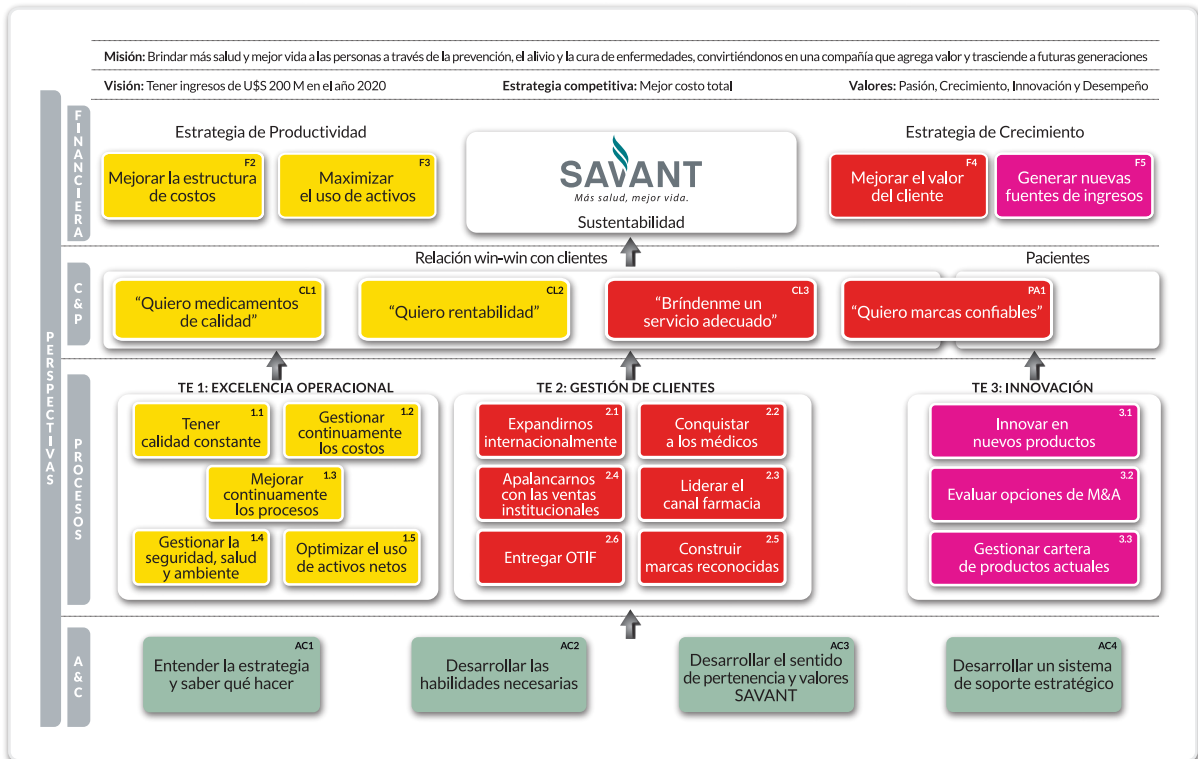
**Misión:** Brindar más salud y mejor vida a las personas a través de la prevención, el alivio y la cura de enfermedades, convirtiéndonos en una compañía que agrega valor y trasciende a futuras generaciones

**Visión:** Tener ingresos de U$S 200 M en el año 2020 | **Estrategia competitiva:** Mejor costo total | **Valores:** Pasión, Crecimiento, Innovación y Desempeño

PERSPECTIVAS

FINANCIERA

Estrategia de Productividad

F2 Mejorar la estructura de costos

F3 Maximizar el uso de activos

SAVANT
Más salud, mejor vida.
Sustentabilidad

Estrategia de Crecimiento

F4 Mejorar el valor del cliente

F5 Generar nuevas fuentes de ingresos

C & P

Relación win-win con clientes

Pacientes

CL1 "Quiero medicamentos de calidad"

CL2 "Quiero rentabilidad"

CL3 "Bríndenme un servicio adecuado"

PA1 "Quiero marcas confiables"

PROCESOS

TE 1: EXCELENCIA OPERACIONAL

1.1 Tener calidad constante

1.2 Gestionar continuamente los costos

1.3 Mejorar continuamente los procesos

1.4 Gestionar la seguridad, salud y ambiente

1.5 Optimizar el uso de activos netos

TE 2: GESTIÓN DE CLIENTES

2.1 Expandirnos internacionalmente

2.2 Conquistar a los médicos

2.4 Apalancarnos con las ventas institucionales

2.3 Liderar el canal farmacia

2.6 Entregar OTIF

2.5 Construir marcas reconocidas

TE 3: INNOVACIÓN

3.1 Innovar en nuevos productos

3.2 Evaluar opciones de M&A

3.3 Gestionar cartera de productos actuales

A & C

AC1 Entender la estrategia y saber qué hacer

AC2 Desarrollar las habilidades necesarias

AC3 Desarrollar el sentido de pertenencia y valores SAVANT

AC4 Desarrollar un sistema de soporte estratégico